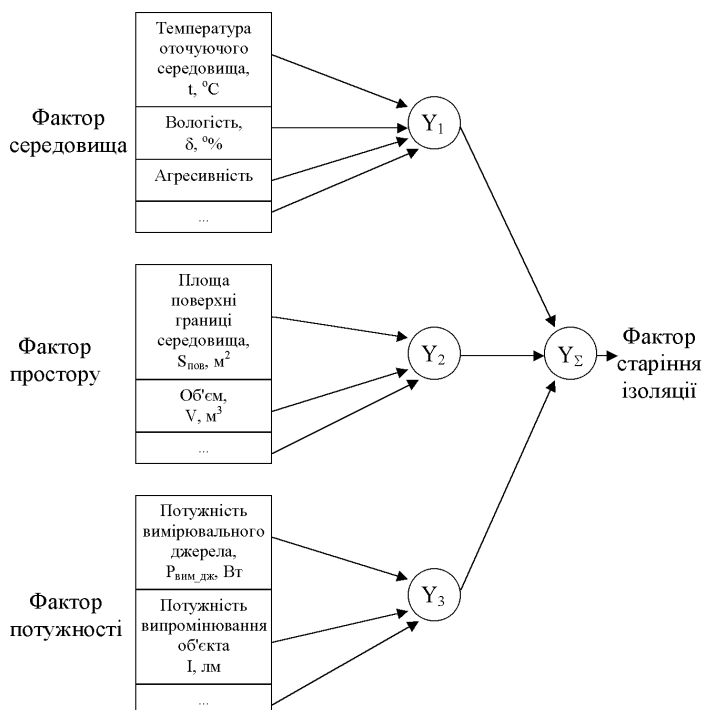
Фактор середовища

Температура оточуючого середовища, t, $^oC$

Вологість, δ, $^o\%$

Агресивність

...

$Y_1$

Фактор простору

Площа поверхні границі середовища, $S_{пов}$, $м^2$

Об'єм, V, $м^3$

...

$Y_2$

$Y_\Sigma$

Фактор старіння ізоляції

Фактор потужності

Потужність вимірювального джерела, $P_{вим\_дж}$, Вт

Потужність випромінювання об'єкта I, лм

...

$Y_3$